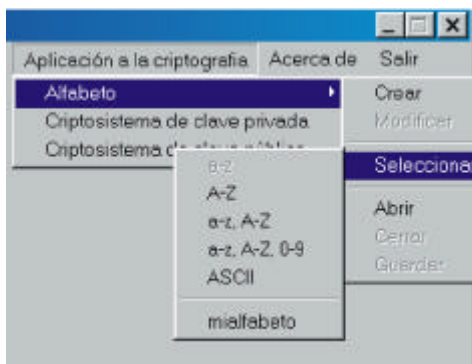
Aplicación a la criptografía Acerca de Salir

Alfabeto

Criptosistema de clave privada

Criptosistema de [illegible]

Crear

Modificar

Selecciona

Abrir

Cerrar

Guardar

a-z

A-Z

a-z, A-Z

a-z, A-Z, 0-9

ASCII

mialfabeto